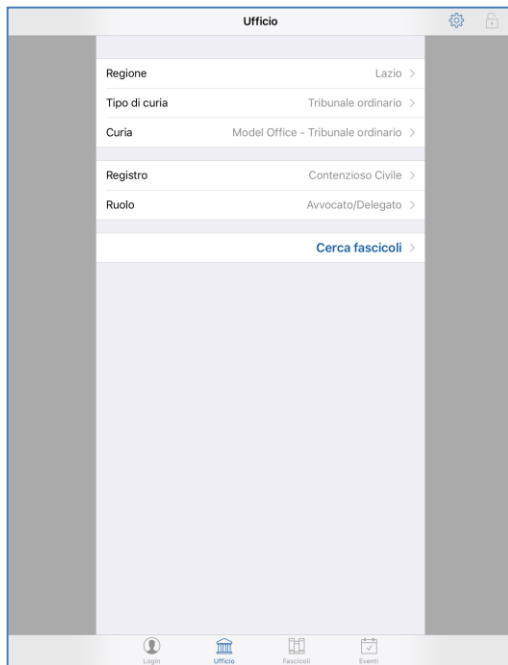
Ufficio

Regione Lazio >
Tipo di curia Tribunale ordinario >
Curia Model Office - Tribunale ordinario >

Registro Contenzioso Civile >
Ruolo Avvocato/Delegato >

Cerca fascicoli >

Login Ufficio Fascicoli Eventi